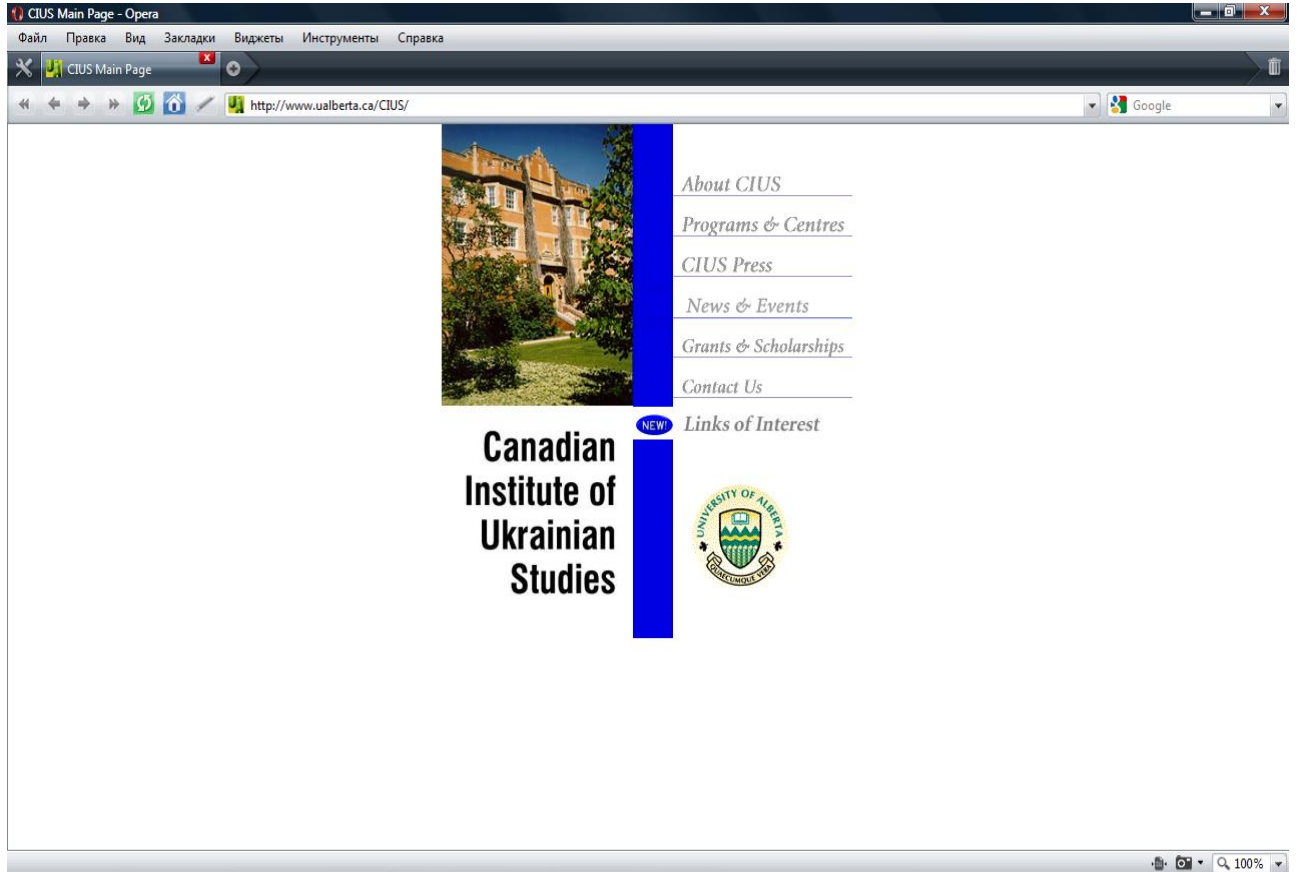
CIUS Main Page - Opera

Файл Правка Вид Закладки Виджеты Инструменты Справка

CIUS Main Page

http://www.ualberta.ca/CIUS/

Google

About CIUS

Programs & Centres

CIUS Press

News & Events

Grants & Scholarships

Contact Us

NEW! Links of Interest

Canadian Institute of Ukrainian Studies

UNIVERSITY OF ALBERTA

QUAECUMQUE VERA

100%